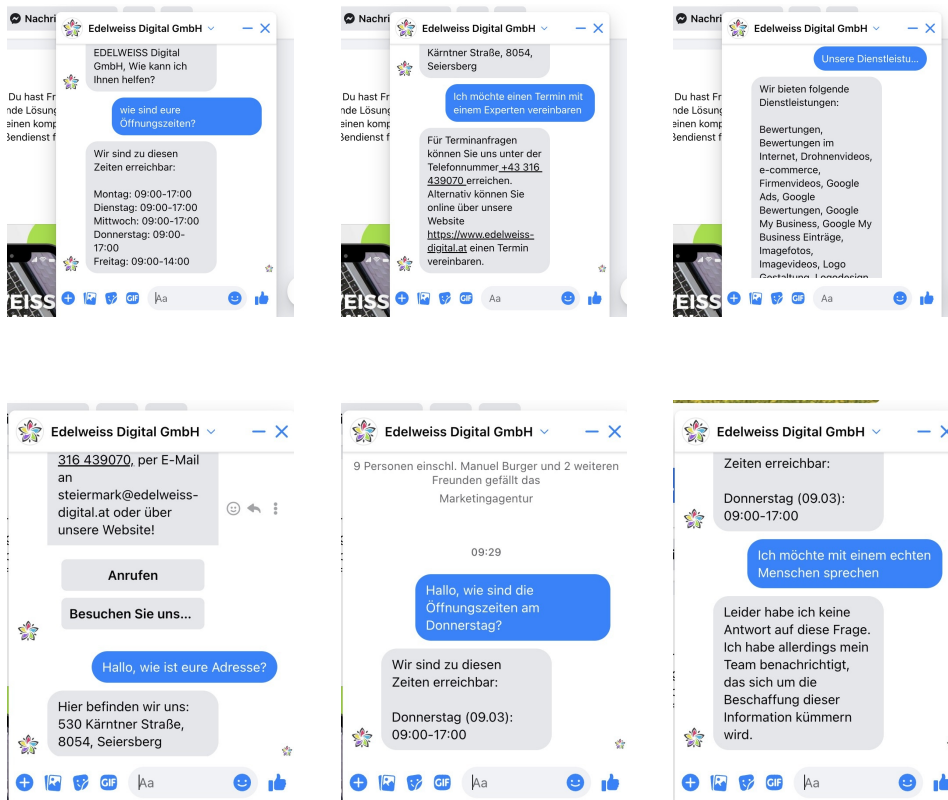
Nachri
Edelweiss Digital GmbH

EDELWEISS Digital GmbH, Wie kann ich Ihnen helfen?

wie sind eure Öffnungszeiten?

Wir sind zu diesen Zeiten erreichbar:

Montag: 09:00-17:00
Dienstag: 09:00-17:00
Mittwoch: 09:00-17:00
Donnerstag: 09:00-17:00
Freitag: 09:00-14:00

Du hast Fr
nde Lösung
einen komp
Bendienst f

EISS

Aa

Nachri
Edelweiss Digital GmbH

Kärntner Straße, 8054, Seiersberg

Ich möchte einen Termin mit einem Experten vereinbaren

Für Terminanfragen können Sie uns unter der Telefonnummer +43 316 439070 erreichen. Alternativ können Sie online über unsere Website https://www.edelweiss-digital.at einen Termin vereinbaren.

Du hast Fr
nde Lösung
einen komp
Bendienst f

EISS

Aa

Nachri
Edelweiss Digital GmbH

Unsere Dienstleistu...

Wir bieten folgende Dienstleistungen:

Bewertungen, Bewertungen im Internet, Drohnenvideos, e-commerce, Firmenvideos, Google Ads, Google Bewertungen, Google My Business, Google My Business Einträge, Imagefotos, Imagevideos, Logo Gestaltung, Logodesign

Du hast Fr
nde Lösung
einen komp
Bendienst f

EISS

Aa

Edelweiss Digital GmbH

316 439070, per E-Mail an steiermark@edelweiss-digital.at oder über unsere Website!

Anrufen

Besuchen Sie uns...

Hallo, wie ist eure Adresse?

Hier befinden wir uns:
530 Kärntner Straße, 8054, Seiersberg

Aa

Edelweiss Digital GmbH

9 Personen einschl. Manuel Burger und 2 weiteren Freunden gefällt das

Marketingagentur

09:29

Hallo, wie sind die Öffnungszeiten am Donnerstag?

Wir sind zu diesen Zeiten erreichbar:

Donnerstag (09.03): 09:00-17:00

Aa

Edelweiss Digital GmbH

Zeiten erreichbar:

Donnerstag (09.03): 09:00-17:00

Ich möchte mit einem echten Menschen sprechen

Leider habe ich keine Antwort auf diese Frage. Ich habe allerdings mein Team benachrichtigt, das sich um die Beschaffung dieser Information kümmern wird.

Aa